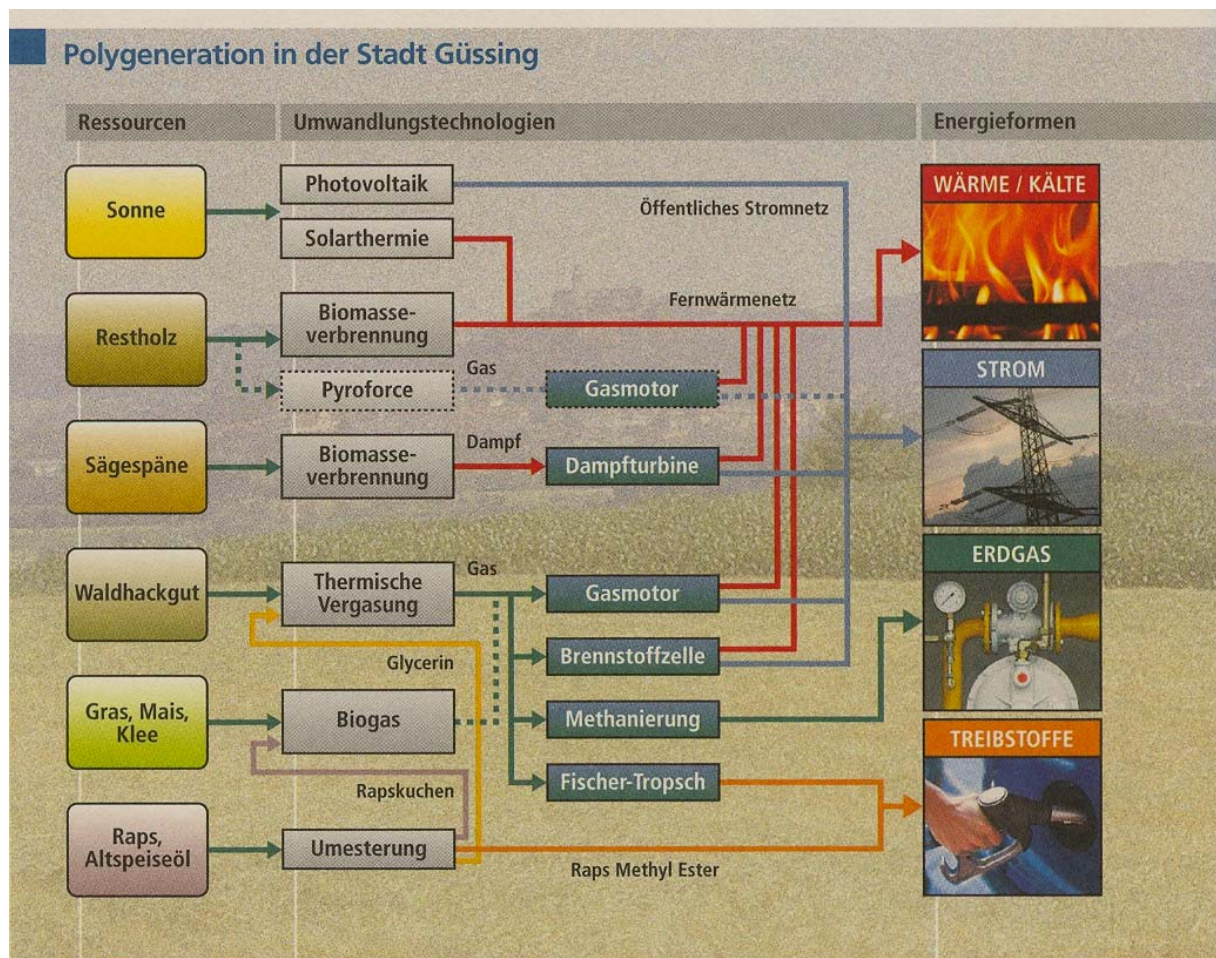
Polygeneration in der Stadt Güssing

Ressourcen
Umwandlungstechnologien
Energieformen

Sonne
Photovoltaik
Solarthermie
Öffentliches Stromnetz
WÄRME / KÄLTE

Restholz
Biomasseverbrennung
Fernwärmenetz
Pyroforce
Gas
Gasmotor
STROM

Sägespäne
Biomasseverbrennung
Dampf
Dampfturbine

Waldhackgut
Thermische Vergasung
Gas
Gasmotor
ERDGAS
Brennstoffzelle
Glycerin

Gras, Mais, Klee
Biogas
Methanierung
Fischer-Tropsch
TREIBSTOFFE
Rapskuchen

Raps, Altspeiseöl
Umesterung
Raps Methyl Ester